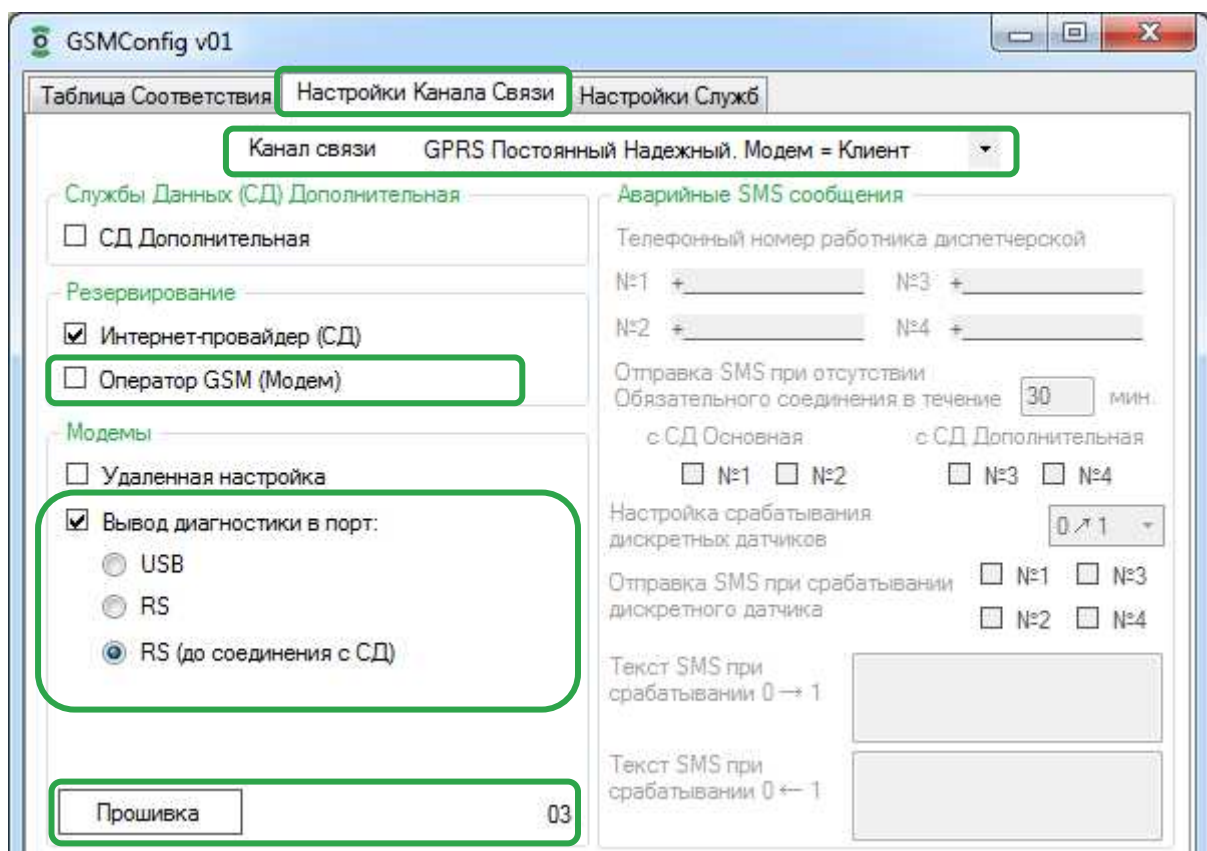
GSMConfig v01

Таблица Соответствия | Настройки Канала Связи | Настройки Служб

Канал связи GPRS Постоянный Надежный. Модем = Клиент

Службы Данных (СД) Дополнительная
☐ СД Дополнительная

Резервирование
☑ Интернет-провайдер (СД)
☐ Оператор GSM (Модем)

Модемы
☐ Удаленная настройка
☑ Вывод диагностики в порт:
USB
RS
RS (до соединения с СД)

Прошивка 03

Аварийные SMS сообщения
Телефонный номер работника диспетчерской
№1 +
№3 +
№2 +
№4 +
Отправка SMS при отсутствии Обязательного соединения в течение 30 мин.
с СД Основная
с СД Дополнительная
☐ №1 ☐ №2
☐ №3 ☐ №4
Настройка срабатывания дискретных датчиков 0 ↗ 1
Отправка SMS при срабатывании дискретного датчика ☐ №1 ☐ №3 ☐ №2 ☐ №4
Текст SMS при срабатывании 0 → 1
Текст SMS при срабатывании 0 ← 1